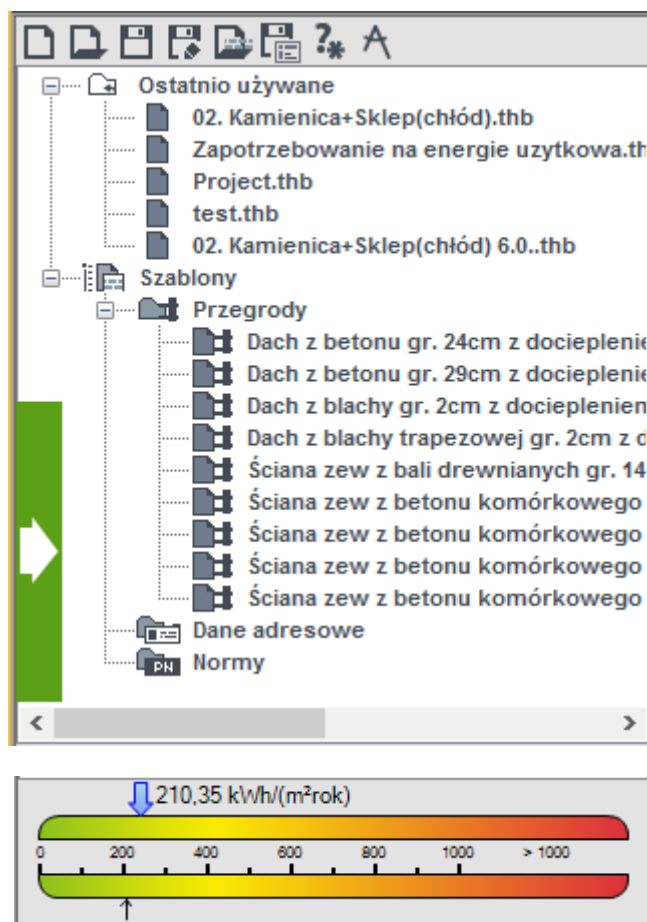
Ostatnio używane
02. Kamienica+Sklep(chłód).thb
Zapotrzebowanie na energie uzytkowa.th
Project.thb
test.thb
02. Kamienica+Sklep(chłód) 6.0..thb
Szablony
Przegrody
Dach z betonu gr. 24cm z dociepleni
Dach z betonu gr. 29cm z dociepleni
Dach z blachy gr. 2cm z dociepleniem
Dach z blachy trapezowej gr. 2cm z d
Ściana zew z bali drewnianych gr. 14
Ściana zew z betonu komórkowego
Ściana zew z betonu komórkowego
Ściana zew z betonu komórkowego
Ściana zew z betonu komórkowego
Dane adresowe
PN Normy

210,35 kWh/(m²rok)
0 200 400 600 800 1000 > 1000